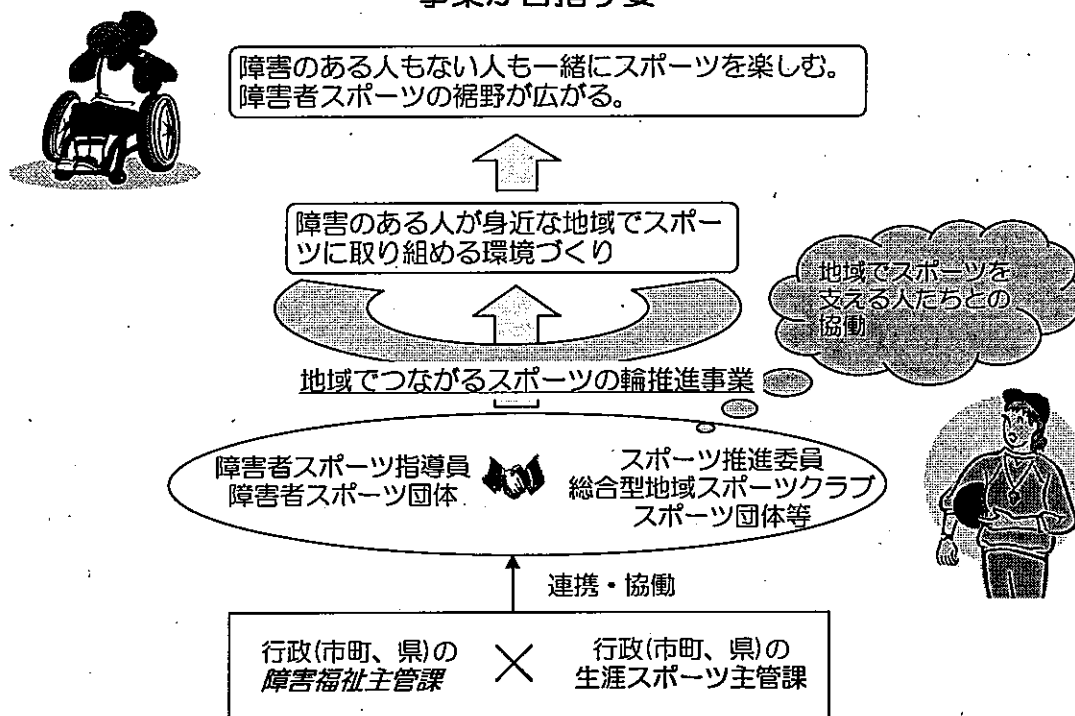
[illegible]

障害のある人もない人も一緒にスポーツを楽しむ。
障害者スポーツの裾野が広がる。

障害のある人が身近な地域でスポーツに取り組める環境づくり

地域でスポーツを支える人たちとの協働

地域でつながるスポーツの輪推進事業

障害者スポーツ指導員
障害者スポーツ団体

スポーツ推進委員
総合型地域スポーツクラブ
スポーツ団体等

連携・協働

行政(市町、県)の
障害福祉主管課

×

行政(市町、県)の
生涯スポーツ主管課